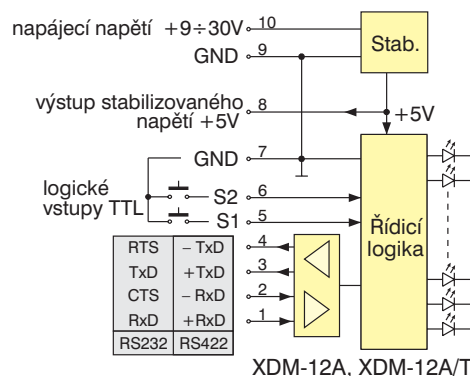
napájecí napětí +9÷30V 10
GND 9
Stab.
výstup stabilizovaného napětí +5V 8
+5V
GND 7
logické vstupy TTL
S2 6
S1 5
Řídicí logika

| RTS | − TxD |
|---|---|
| TxD | +TxD |
| CTS | − RxD |
| RxD | +RxD |
| RS232 | RS422 |

4
3
2
1
XDM-12A, XDM-12A/T